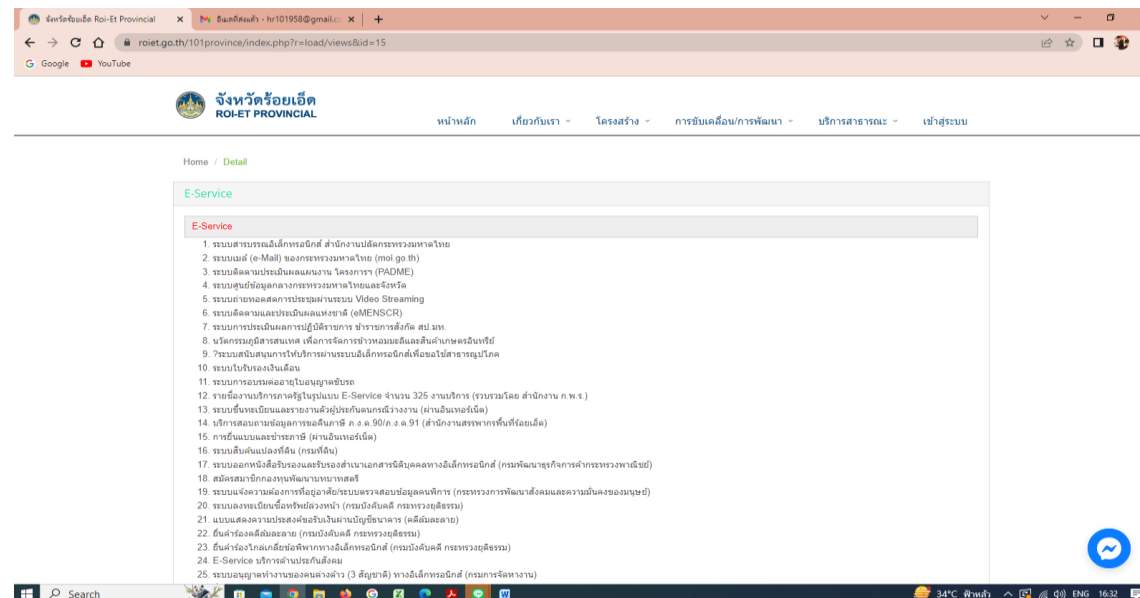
จังหวัดร้อยเอ็ด Roi-Et Provincial
อีเมลที่ส่งแล้ว - hr101958@gmail.co
roiet.go.th/101province/index.php?r=load/views&id=15
Google YouTube

จังหวัดร้อยเอ็ด
ROI-ET PROVINCIAL

หน้าหลัก เกี่ยวกับเรา โครงสร้าง การขับเคลื่อน/การพัฒนา บริการสาธารณะ เข้าสู่ระบบ

Home / Detail

E-Service

E-Service

1. ระบบสารบรรณอิเล็กทรอนิกส์ สำนักงานปลัดกระทรวงมหาดไทย
2. ระบบเมล์ (e-Mail) ของกระทรวงมหาดไทย (moi.go.th)
3. ระบบติดตามประเมินผลแผนงาน โครงการฯ (PADME)
4. ระบบศูนย์ข้อมูลกลางกระทรวงมหาดไทยและจังหวัด
5. ระบบถ่ายทอดสดการประชุมผ่านระบบ Video Streaming
6. ระบบติดตามและประเมินผลแห่งชาติ (eMENSCR)
7. ระบบการประเมินผลการปฏิบัติราชการ ข้าราชการสังกัด สป.มท.
8. นวัตกรรมภูมิสารสนเทศ เพื่อการจัดการข้าวหอมมะลิและสินค้าเกษตรอินทรีย์
9. ?ระบบสนับสนุนการให้บริการผ่านระบบอิเล็กทรอนิกส์เพื่อขอใช้สาธารณูปโภค
10. ระบบใบรับรองเงินเดือน
11. ระบบการอบรมต่ออายุใบอนุญาตขับรถ
12. รายชื่องานบริการภาครัฐในรูปแบบ E-Service จำนวน 325 งานบริการ (รวบรวมโดย สำนักงาน ก.พ.ร.)
13. ระบบขึ้นทะเบียนและรายงานตัวผู้ประกันตนกรณีว่างงาน (ผ่านอินเทอร์เน็ต)
14. บริการสอบถามข้อมูลการขอคืนภาษี ภ.ง.ด.90/ภ.ง.ด.91 (สำนักงานสรรพากรพื้นที่ร้อยเอ็ด)
15. การยื่นแบบและชำระภาษี (ผ่านอินเทอร์เน็ต)
16. ระบบสืบค้นแปลงที่ดิน (กรมที่ดิน)
17. ระบบออกหนังสือรับรองและรับรองสำเนาเอกสารนิติบุคคลทางอิเล็กทรอนิกส์ (กรมพัฒนาธุรกิจการค้ากระทรวงพาณิชย์)
18. สมัครสมาชิกกองทุนพัฒนาบทบาทสตรี
19. ระบบแจ้งความต้องการที่อยู่อาศัย/ระบบตรวจสอบข้อมูลคนพิการ (กระทรวงการพัฒนาสังคมและความมั่นคงของมนุษย์)
20. ระบบลงทะเบียนซื้อทรัพย์ล่วงหน้า (กรมบังคับคดี กระทรวงยุติธรรม)
21. แบบแสดงความประสงค์ขอรับเงินผ่านบัญชีธนาคาร (คดีล้มละลาย)
22. ยื่นคำร้องคดีล้มละลาย (กรมบังคับคดี กระทรวงยุติธรรม)
23. ยื่นคำร้องไกล่เกลี่ยข้อพิพาททางอิเล็กทรอนิกส์ (กรมบังคับคดี กระทรวงยุติธรรม)
24. E-Service บริการด้านประกันสังคม
25. ระบบอนุญาตทำงานของคนต่างด้าว (3 สัญชาติ) ทางอิเล็กทรอนิกส์ (กรมการจัดหางาน)

Search
34°C ฟ้าหลัว ENG 16:32